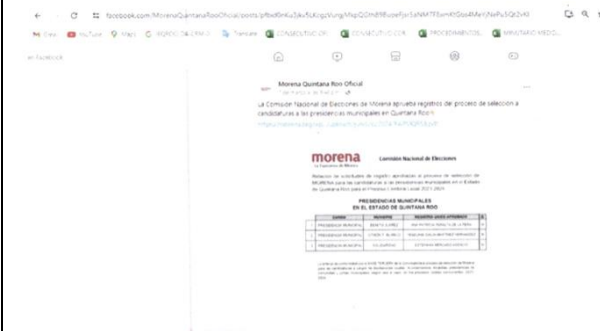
facebook.com/MorenaQuintanaRooOficial/posts/pfbid0nKu3AuTLKrgzVumgVMqQCmd9BuoeFjsr5aNM7T5umKtQoo4AenVNePu5QrZs43

Morena Quintana Roo Oficial

La Comisión Nacional de Elecciones de Morena aprueba registros del proceso de selección a candidaturas a las presidencias municipales en Quintana Roo.

morena

Comisión Nacional de Elecciones

PRESIDENCIAS MUNICIPALES
EN EL ESTADO DE QUINTANA ROO

| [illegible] | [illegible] | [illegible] | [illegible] |
|---|---|---|---|
| 1 | PRESIDENCIA MUNICIPAL | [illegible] | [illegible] |
| 2 | PRESIDENCIA MUNICIPAL | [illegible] | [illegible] |
| 3 | PRESIDENCIA MUNICIPAL | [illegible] | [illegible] |

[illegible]